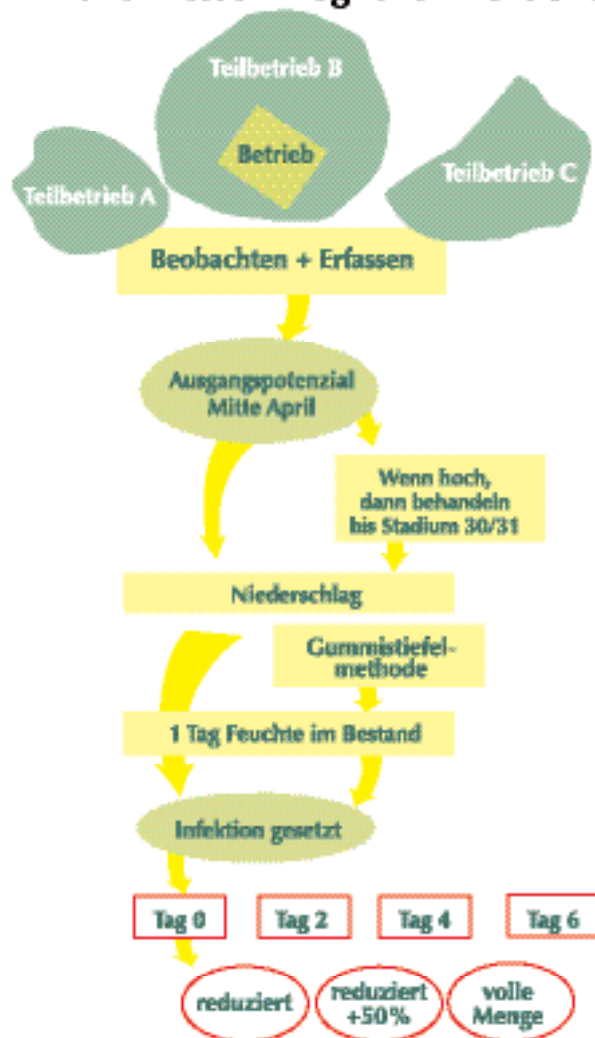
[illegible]

Teilbetrieb B

Betrieb

Teilbetrieb A

Teilbetrieb C

Beobachten + Erfassen

Ausgangspotenzial Mitte April

Wenn hoch, dann behandeln bis Stadium 30/31

Niederschlag

Gummistiefelmethode

1 Tag Feuchte im Bestand

Infektion gesetzt

Tag 0

Tag 2

Tag 4

Tag 6

reduziert

reduziert +50%

volle Menge